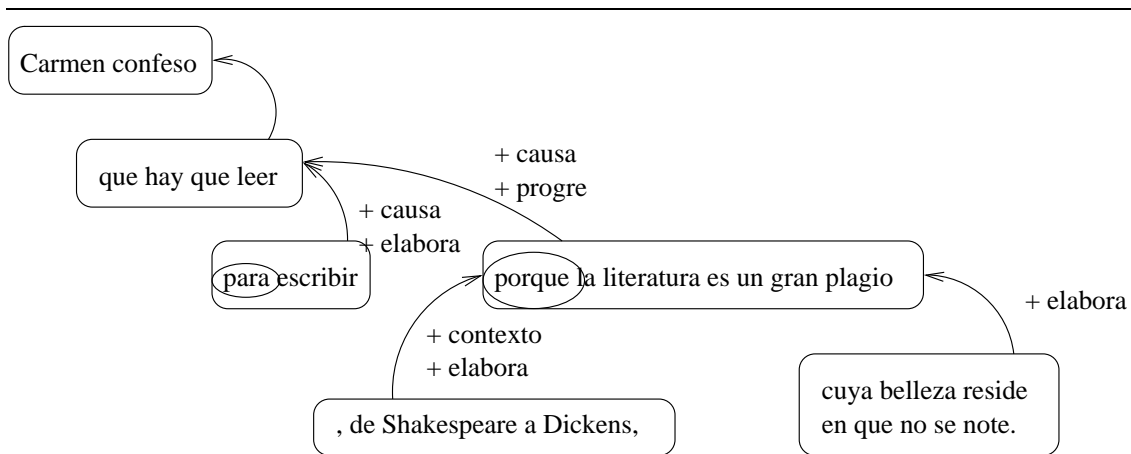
Carmen confeso

que hay que leer

+ causa
+ progre

para escribir

+ causa
+ elabora

porque la literatura es un gran plagio

+ elabora

+ contexto
+ elabora

, de Shakespeare a Dickens,

cuya belleza reside en que no se note.